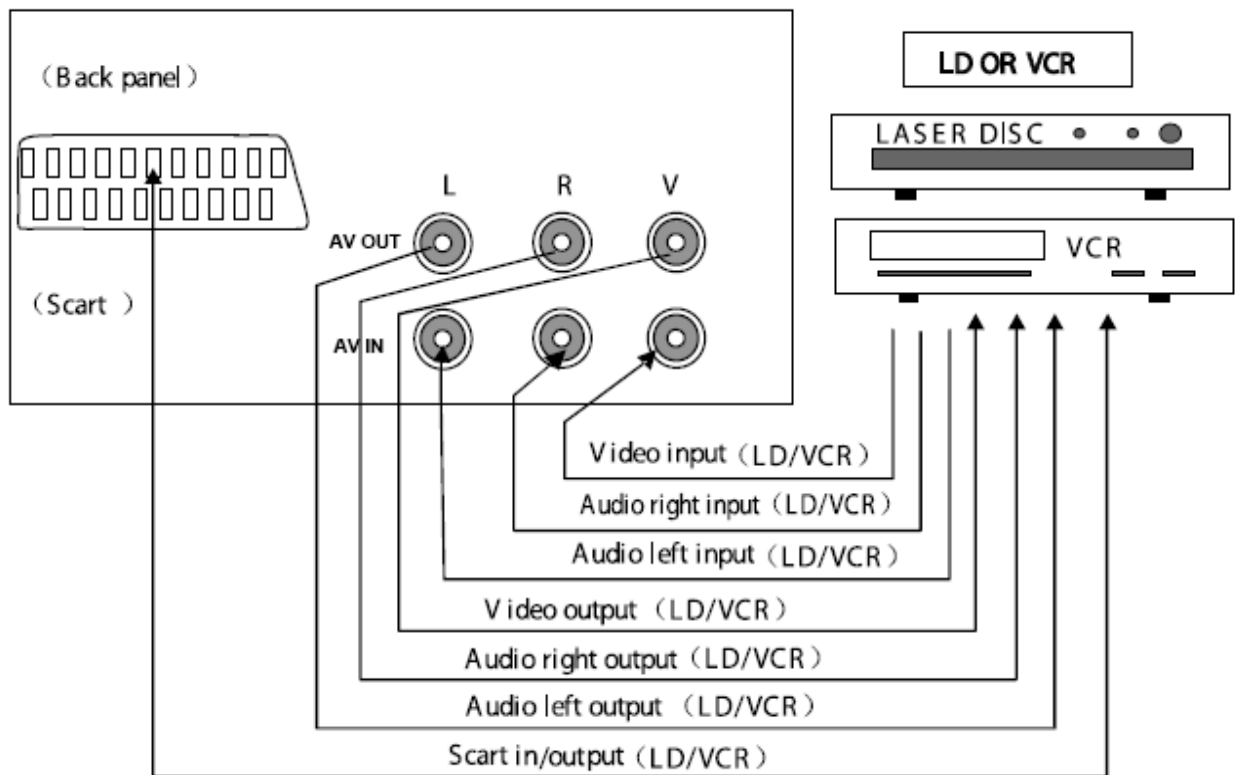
（Back panel）

（Scart ）

L R V

AV OUT

AV IN

LD OR VCR

LASER DISC

VCR

Video input（LD/VCR）

Audio right input（LD/VCR）

Audio left input（LD/VCR）

Video output（LD/VCR）

Audio right output（LD/VCR）

Audio left output （LD/VCR）

Scart in/output（LD/VCR）